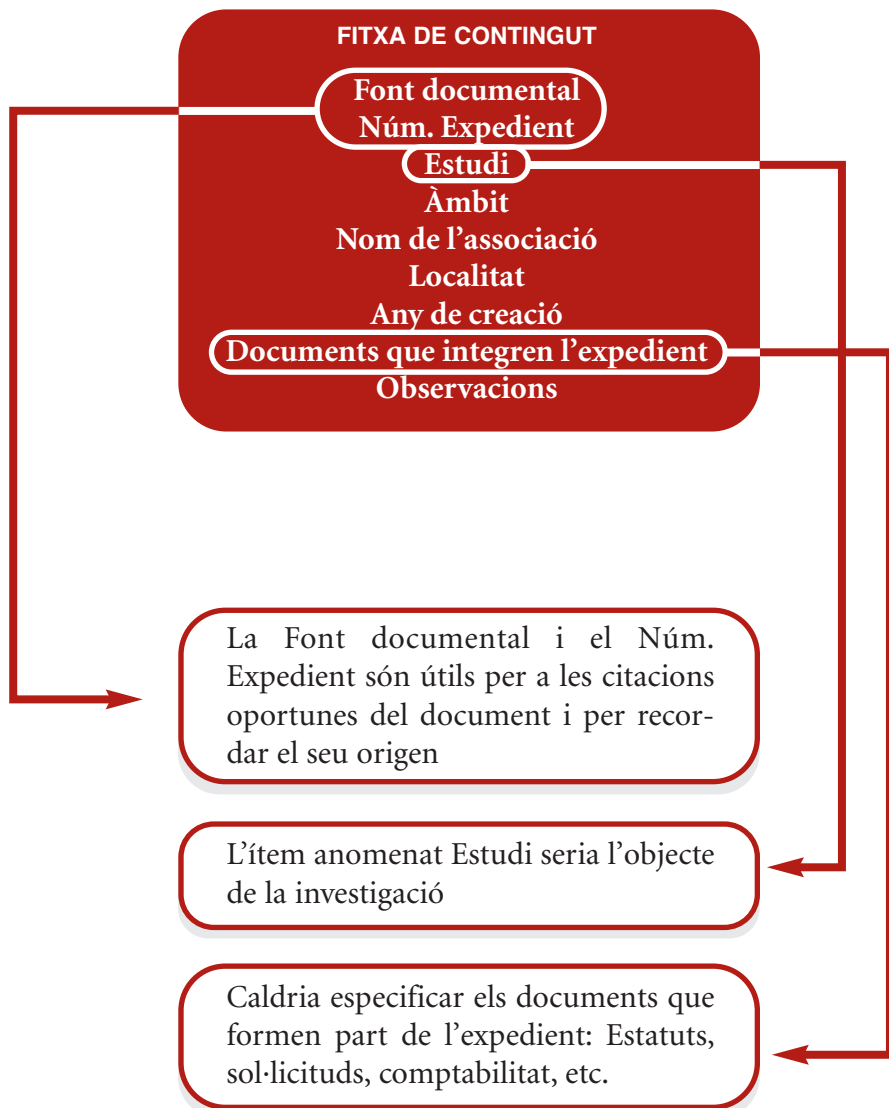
FITXA DE CONTINGUT

Font documental
Núm. Expedient
Estudi
Àmbit
Nom de l'associació
Localitat
Any de creació
Documents que integren l'expedient
Observacions

La Font documental i el Núm. Expedient són útils per a les citacions oportunes del document i per recordar el seu origen

L'ítem anomenat Estudi seria l'objecte de la investigació

Caldria especificar els documents que formen part de l'expedient: Estatuts, sol·licituds, comptabilitat, etc.